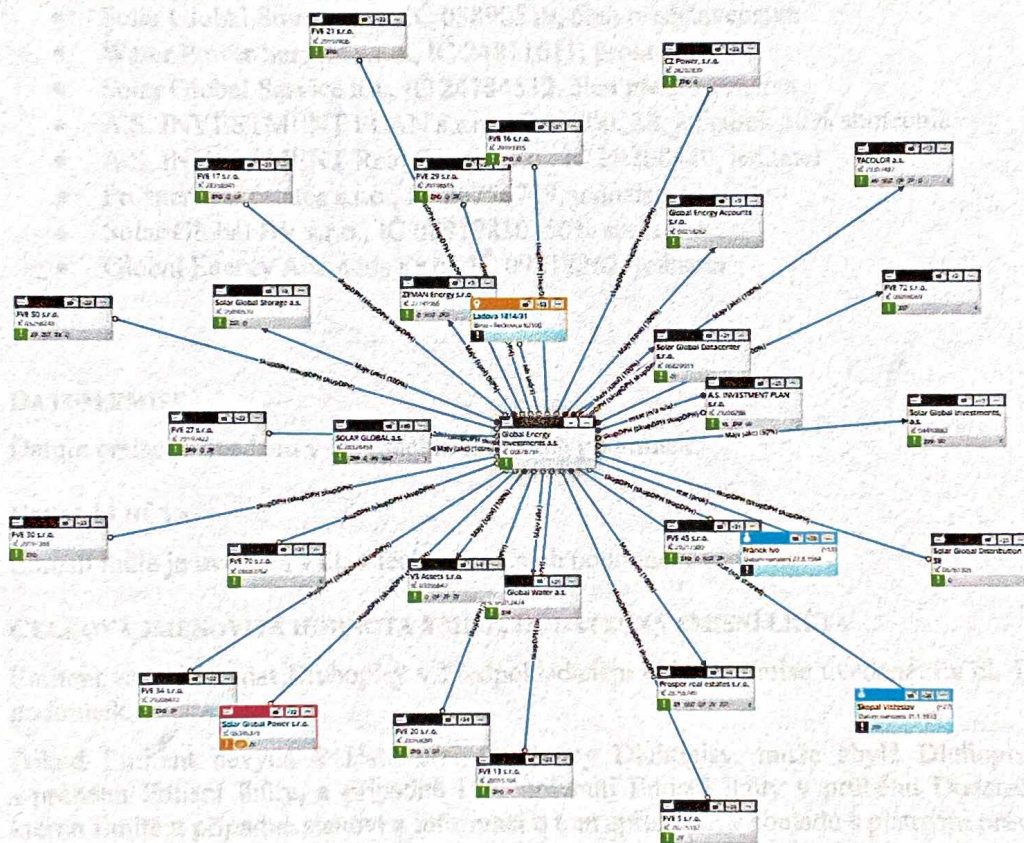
FVE 17 s.r.o.

FVE 29 s.r.o.

FVE 16 s.r.o.

CZ Power, s.r.o.

TACOLOR a.s.

Global Energy Accounts s.r.o.

FVE 72 s.r.o.

FVE 50 s.r.o.

Solar Global Storage a.s.

ZEMAN Energy s.r.o.

Ladova 1814/31

Solar Global Datacenter s.r.o.

A.S. INVESTMENT PLAN

Solar Global Investments, a.s.

FVE 27 s.r.o.

SOLAR GLOBAL a.s.

Global Energy Investments a.s.

FVE 30 s.r.o.

FVE 70 s.r.o.

VS Assets s.r.o.

Global Water a.s.

FVE 45 s.r.o.

Franck Ivo

Solar Global Distribution

FVE 34 s.r.o.

Solar Global Power s.r.o.

FVE 20 s.r.o.

FVE 13 s.r.o.

Prosper real estates s.r.o.

Skopal Vitezslav

FVE 5 s.r.o.

Má/y (akc) (100%)

Společník

Statutár

Sídlo

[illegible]